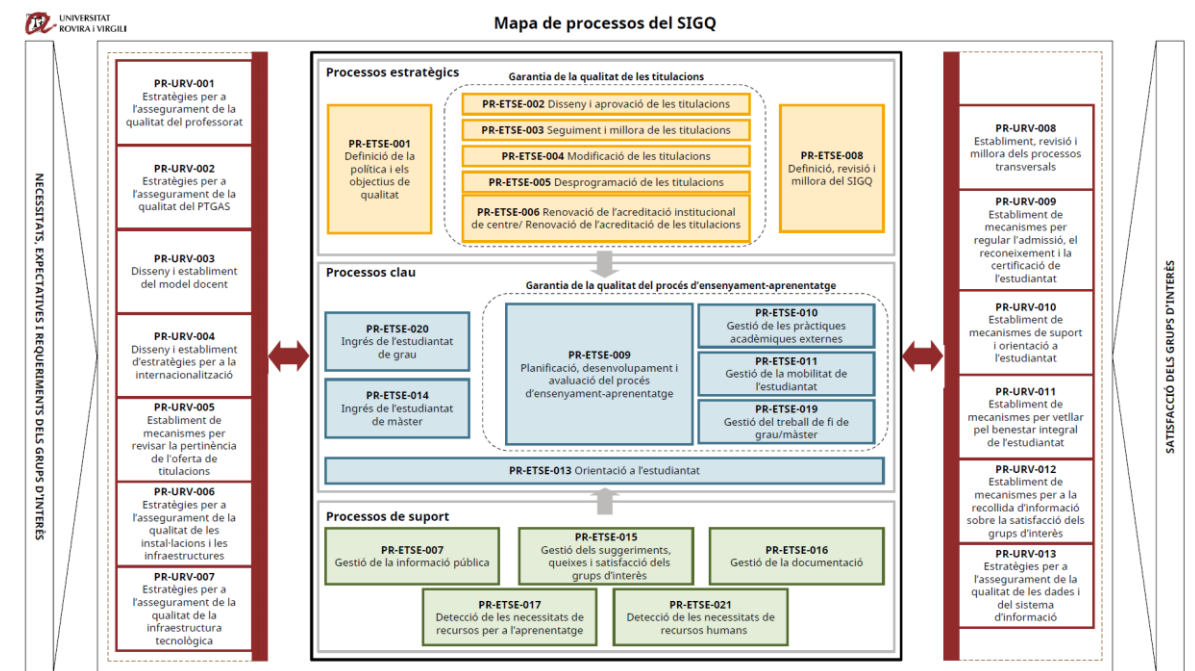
UNIVERSITAT ROVIRA i VIRGILI

Mapa de processos del SIGQ

NECESSITATS, EXPECTATIVES I REQUERIMENTS DELS GRUPS D'INTERÈS

PR-URV-001
Estratègies per a l'assegurament de la qualitat del professorat

PR-URV-002
Estratègies per a l'assegurament de la qualitat del PTGAS

PR-URV-003
Disseny i establiment del model docent

PR-URV-004
Disseny i establiment d'estratègies per a la internacionalització

PR-URV-005
Establiment de mecanismes per revisar la pertinència de l'oferta de titulacions

PR-URV-006
Estratègies per a l'assegurament de la qualitat de les instal·lacions i les infraestructures

PR-URV-007
Estratègies per a l'assegurament de la qualitat de la infraestructura tecnològica

Processos estratègics

Garantia de la qualitat de les titulacions

PR-ETSE-001
Definició de la política i els objectius de qualitat

PR-ETSE-002 Disseny i aprovació de les titulacions

PR-ETSE-003 Seguiment i millora de les titulacions

PR-ETSE-004 Modificació de les titulacions

PR-ETSE-005 Desprogramació de les titulacions

PR-ETSE-006 Renovació de l'acreditació institucional de centre/ Renovació de l'acreditació de les titulacions

PR-ETSE-008
Definició, revisió i millora del SIGQ

Processos clau

Garantia de la qualitat del procés d'ensenyament-aprenentatge

PR-ETSE-020
Ingrés de l'estudiantat de grau

PR-ETSE-014
Ingrés de l'estudiantat de màster

PR-ETSE-009
Planificació, desenvolupament i avaluació del procés d'ensenyament-aprenentatge

PR-ETSE-010
Gestió de les pràctiques acadèmiques externes

PR-ETSE-011
Gestió de la mobilitat de l'estudiantat

PR-ETSE-019
Gestió del treball de fi de grau/màster

PR-ETSE-013 Orientació a l'estudiantat

Processos de suport

PR-ETSE-007
Gestió de la informació pública

PR-ETSE-015
Gestió dels suggeriments, queixes i satisfacció dels grups d'interès

PR-ETSE-016
Gestió de la documentació

PR-ETSE-017
Detecció de les necessitats de recursos per a l'aprenentatge

PR-ETSE-021
Detecció de les necessitats de recursos humans

PR-URV-008
Establiment, revisió i millora dels processos transversals

PR-URV-009
Establiment de mecanismes per regular l'admissió, el reconeixement i la certificació de l'estudiantat

PR-URV-010
Establiment de mecanismes de suport i orientació a l'estudiantat

PR-URV-011
Establiment de mecanismes per vetllar pel benestar integral de l'estudiantat

PR-URV-012
Establiment de mecanismes per a la recollida d'informació sobre la satisfacció dels grups d'interès

PR-URV-013
Estratègies per a l'assegurament de la qualitat de les dades i del sistema d'informació

SATISFACCIÓ DELS GRUPS D'INTERÈS